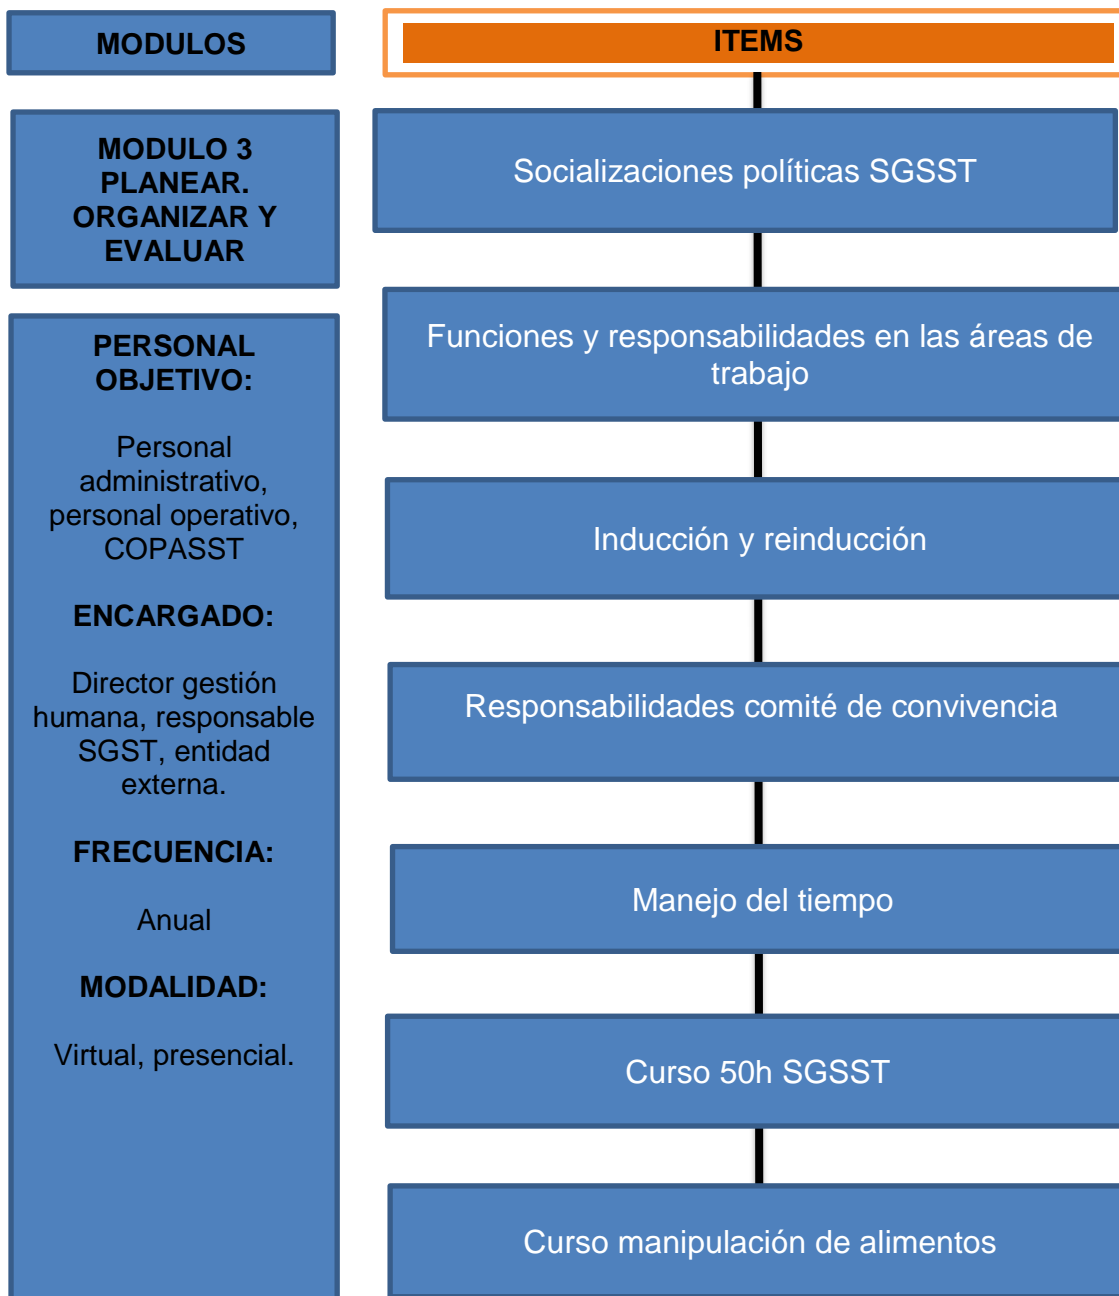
MODULOS

MODULO 3 PLANEAR. ORGANIZAR Y EVALUAR

PERSONAL OBJETIVO:

Personal administrativo, personal operativo, COPASST

ENCARGADO:

Director gestión humana, responsable SGST, entidad externa.

FRECUENCIA:

Anual

MODALIDAD:

Virtual, presencial.

ITEMS

Socializaciones políticas SGSST

Funciones y responsabilidades en las áreas de trabajo

Inducción y reinducción

Responsabilidades comité de convivencia

Manejo del tiempo

Curso 50h SGSST

Curso manipulación de alimentos